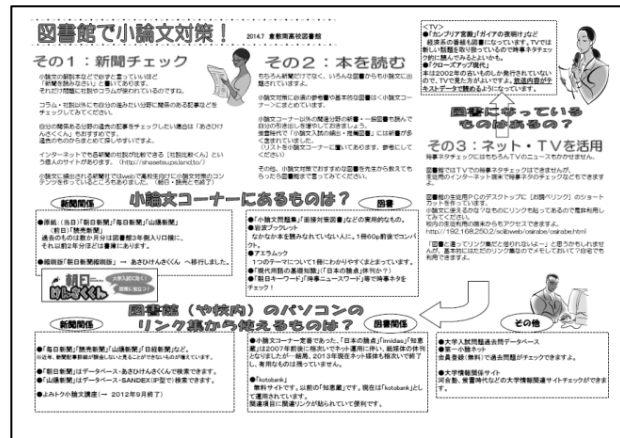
図書館で小論文対策！ 2014.7 倉敷商高校図書館

その１：新聞チェック

小論文の勉強をなぜ新聞で？ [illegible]
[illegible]
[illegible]

コラム・社説以外にも自分の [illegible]
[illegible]

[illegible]
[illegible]

インターネットで各新聞の社説が比較できる「社説比較くん」
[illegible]

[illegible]

その２：本を読む

もちろん新聞だけでなく、いろんな図書から小論文に活用されています。

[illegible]

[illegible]

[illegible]

その３：ネット・TVを活用

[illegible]

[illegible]

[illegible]

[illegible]

<TV>
●「カンブリア宮殿」「ガイアの夜明け」など
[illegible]
●「クローズアップ現代」
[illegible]

図書館にまってはいるものはある？

小論文コーナーにあるものは？

新聞関係

●原稿（当日）「朝日新聞」「毎日新聞」「山陽新聞」（前日）「読売新聞」
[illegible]

●縮刷版「朝日新聞縮刷版」→ あさひけんさくくん へ移行しました。

図書

●「小論文問題集」「面接対策読本」などの実用的なもの。
●岩波ブックレット
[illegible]
●アエラムック
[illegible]
●「現代用語の基礎知識」「日本の論点」(休刊か？)
●「朝日キーワード」「時事ニュースワード」等で時事ネタをチェック！

朝日けんさくくん

図書館（や校内）のパソコンのリンク集から使えるものは？

新聞関係

●「毎日新聞」「読売新聞」「山陽新聞」「日経新聞」
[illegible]

●「朝日新聞」はデータベース・あさひけんさくくんで検索できます。
●「毎日新聞」はデータベース・SANDEX(伊賀)で検索できます。

●よみトク小論文講座（→ 2012年9月終了）

図書関係

●小論文コーナー常備であった「日本の論点」「imidas」「知恵蔵」などの……
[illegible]

●「kotobank」
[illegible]

その他

●大学入試問題過去問データベース
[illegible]

●大学情報提供サイト
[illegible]